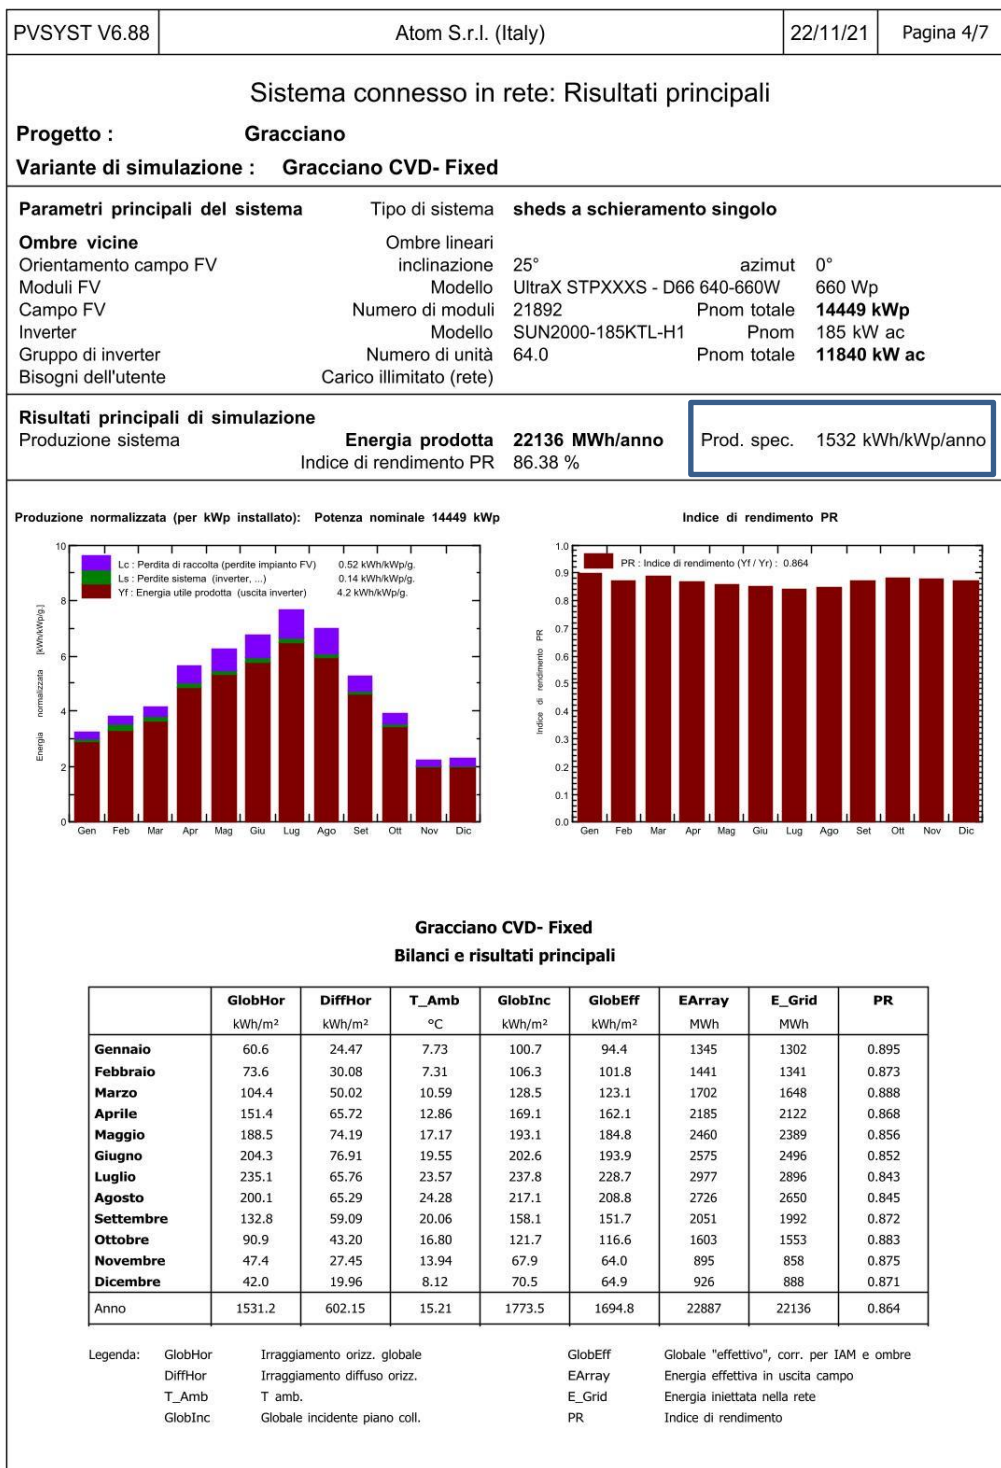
PVSYST V6.88 | Atom S.r.l. (Italy) | 22/11/21 | Pagina 4/7

Sistema connesso in rete: Risultati principali

Progetto : Gracciano
Variante di simulazione : Gracciano CVD- Fixed

Parametri principali del sistema | Tipo di sistema | sheds a schieramento singolo
Ombre vicine | Ombre lineari
Orientamento campo FV | inclinazione | 25° | azimut | 0°
Moduli FV | Modello | UltraX STPXXXS - D66 640-660W | 660 Wp
Campo FV | Numero di moduli | 21892 | Pnom totale | 14449 kWp
Inverter | Modello | SUN2000-185KTL-H1 | Pnom | 185 kW ac
Gruppo di inverter | Numero di unità | 64.0 | Pnom totale | 11840 kW ac
Bisogni dell'utente | Carico illimitato (rete)

Risultati principali di simulazione
Produzione sistema | Energia prodotta | 22136 MWh/anno | Prod. spec. | 1532 kWh/kWp/anno
Indice di rendimento PR | 86.38 %

Produzione normalizzata (per kWp installato): Potenza nominale 14449 kWp

Lc : Perdita di raccolta (perdite impianto FV) 0.52 kWh/kWp/g.
Ls : Perdite sistema (inverter, ...) 0.14 kWh/kWp/g.
Yf : Energia utile prodotta (uscita inverter) 4.2 kWh/kWp/g.

Energia normalizzata [kWh/kWp/g.]
0 2 4 6 8 10
Gen Feb Mar Apr Mag Giu Lug Ago Set Ott Nov Dic

Indice di rendimento PR

PR : Indice di rendimento (Yf / Yr) : 0.864

Indice di rendimento PR
0.0 0.1 0.2 0.3 0.4 0.5 0.6 0.7 0.8 0.9 1.0
Gen Feb Mar Apr Mag Giu Lug Ago Set Ott Nov Dic

Gracciano CVD- Fixed
Bilanci e risultati principali

| | GlobHor kWh/m² | DiffHor kWh/m² | T_Amb °C | GlobInc kWh/m² | GlobEff kWh/m² | EArray MWh | E_Grid MWh | PR |
|---|---|---|---|---|---|---|---|---|
| Gennaio | 60.6 | 24.47 | 7.73 | 100.7 | 94.4 | 1345 | 1302 | 0.895 |
| Febbraio | 73.6 | 30.08 | 7.31 | 106.3 | 101.8 | 1441 | 1341 | 0.873 |
| Marzo | 104.4 | 50.02 | 10.59 | 128.5 | 123.1 | 1702 | 1648 | 0.888 |
| Aprile | 151.4 | 65.72 | 12.86 | 169.1 | 162.1 | 2185 | 2122 | 0.868 |
| Maggio | 188.5 | 74.19 | 17.17 | 193.1 | 184.8 | 2460 | 2389 | 0.856 |
| Giugno | 204.3 | 76.91 | 19.55 | 202.6 | 193.9 | 2575 | 2496 | 0.852 |
| Luglio | 235.1 | 65.76 | 23.57 | 237.8 | 228.7 | 2977 | 2896 | 0.843 |
| Agosto | 200.1 | 65.29 | 24.28 | 217.1 | 208.8 | 2726 | 2650 | 0.845 |
| Settembre | 132.8 | 59.09 | 20.06 | 158.1 | 151.7 | 2051 | 1992 | 0.872 |
| Ottobre | 90.9 | 43.20 | 16.80 | 121.7 | 116.6 | 1603 | 1553 | 0.883 |
| Novembre | 47.4 | 27.45 | 13.94 | 67.9 | 64.0 | 895 | 858 | 0.875 |
| Dicembre | 42.0 | 19.96 | 8.12 | 70.5 | 64.9 | 926 | 888 | 0.871 |
| Anno | 1531.2 | 602.15 | 15.21 | 1773.5 | 1694.8 | 22887 | 22136 | 0.864 |

Legenda: GlobHor Irraggiamento orizz. globale
DiffHor Irraggiamento diffuso orizz.
T_Amb T amb.
GlobInc Globale incidente piano coll.
GlobEff Globale "effettivo", corr. per IAM e ombre
EArray Energia effettiva in uscita campo
E_Grid Energia iniettata nella rete
PR Indice di rendimento